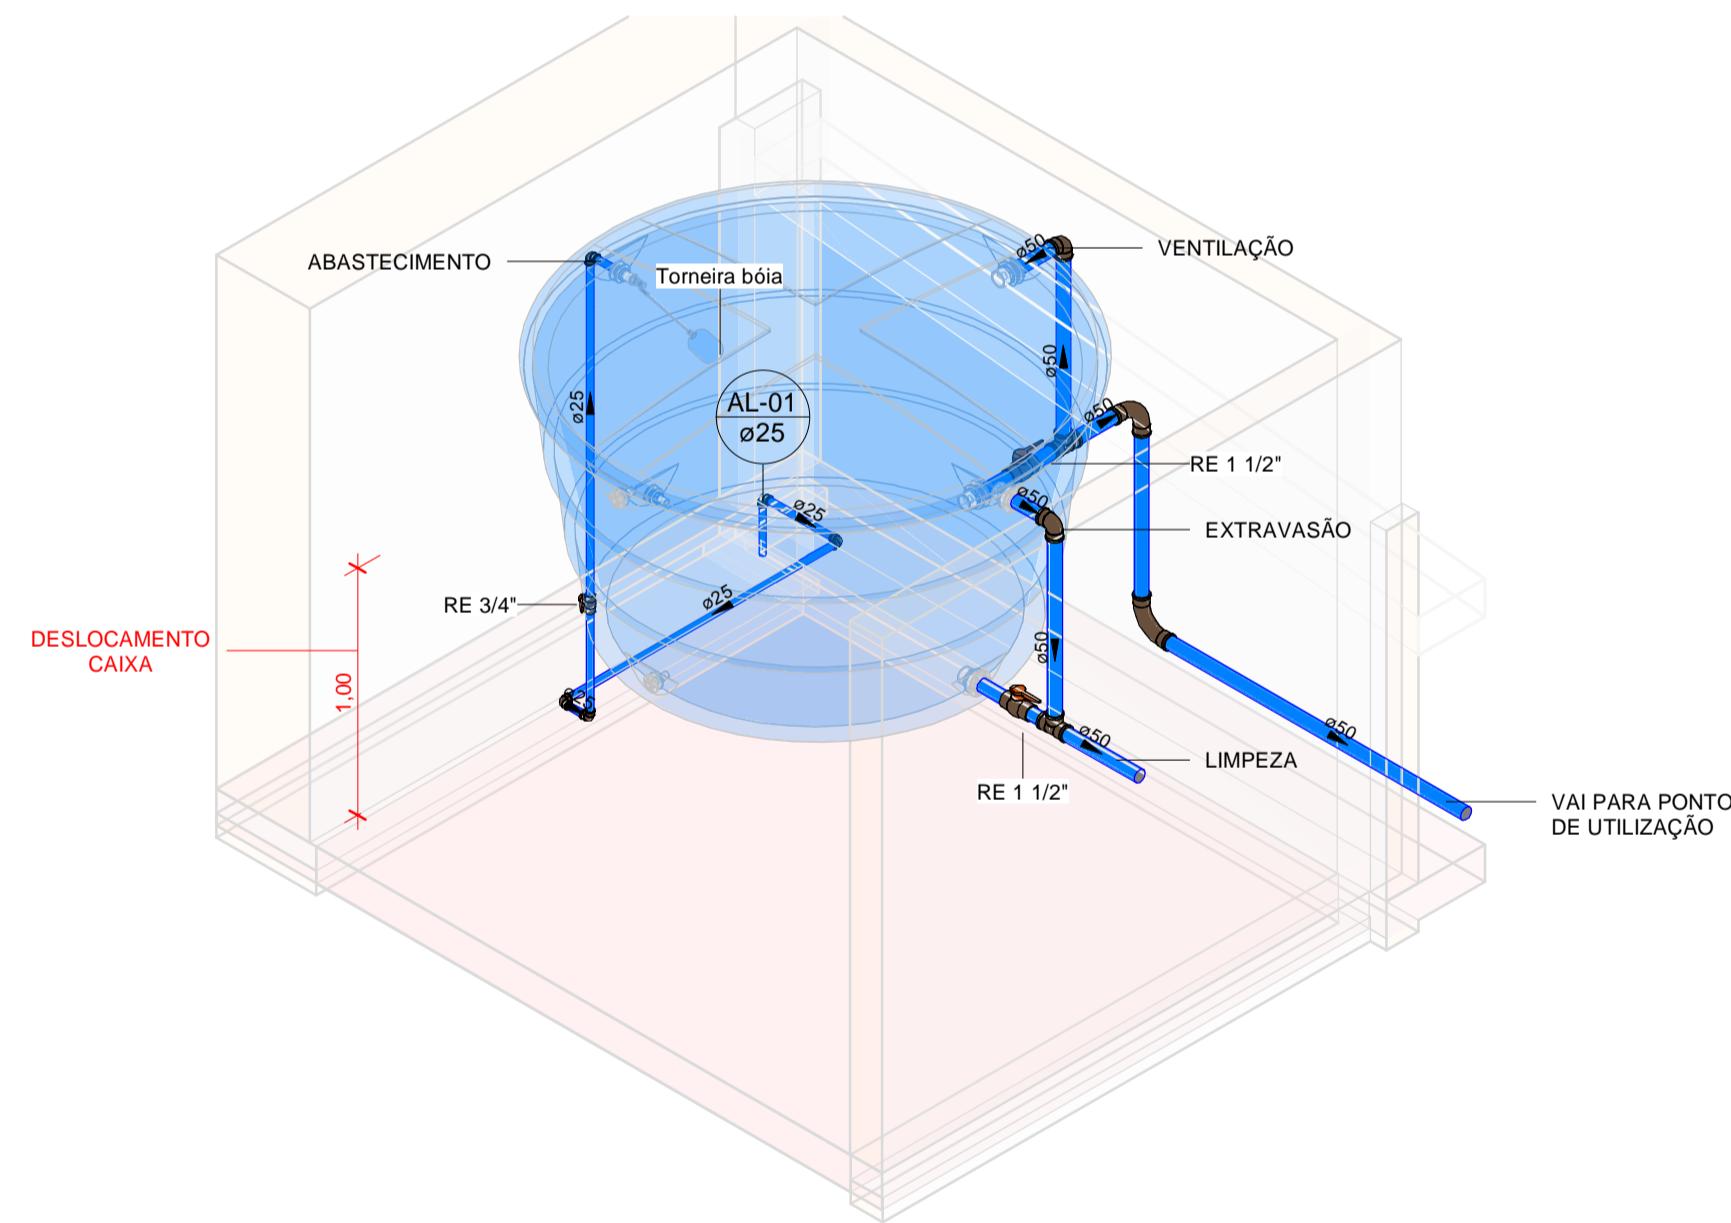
ABASTECIMENTO

Torneira bóia

VENTILAÇÃO

ø50

ø50

ø25

AL-01
ø25

ø50

RE 1 1/2"

ø25

ø50

EXTRAVASÃO

RE 3/4"

ø25

DESLOCAMENTO
CAIXA

1,00

ø50

ø50

LIMPEZA

ø50

RE 1 1/2"

VAI PARA PONTO
DE UTILIZAÇÃO